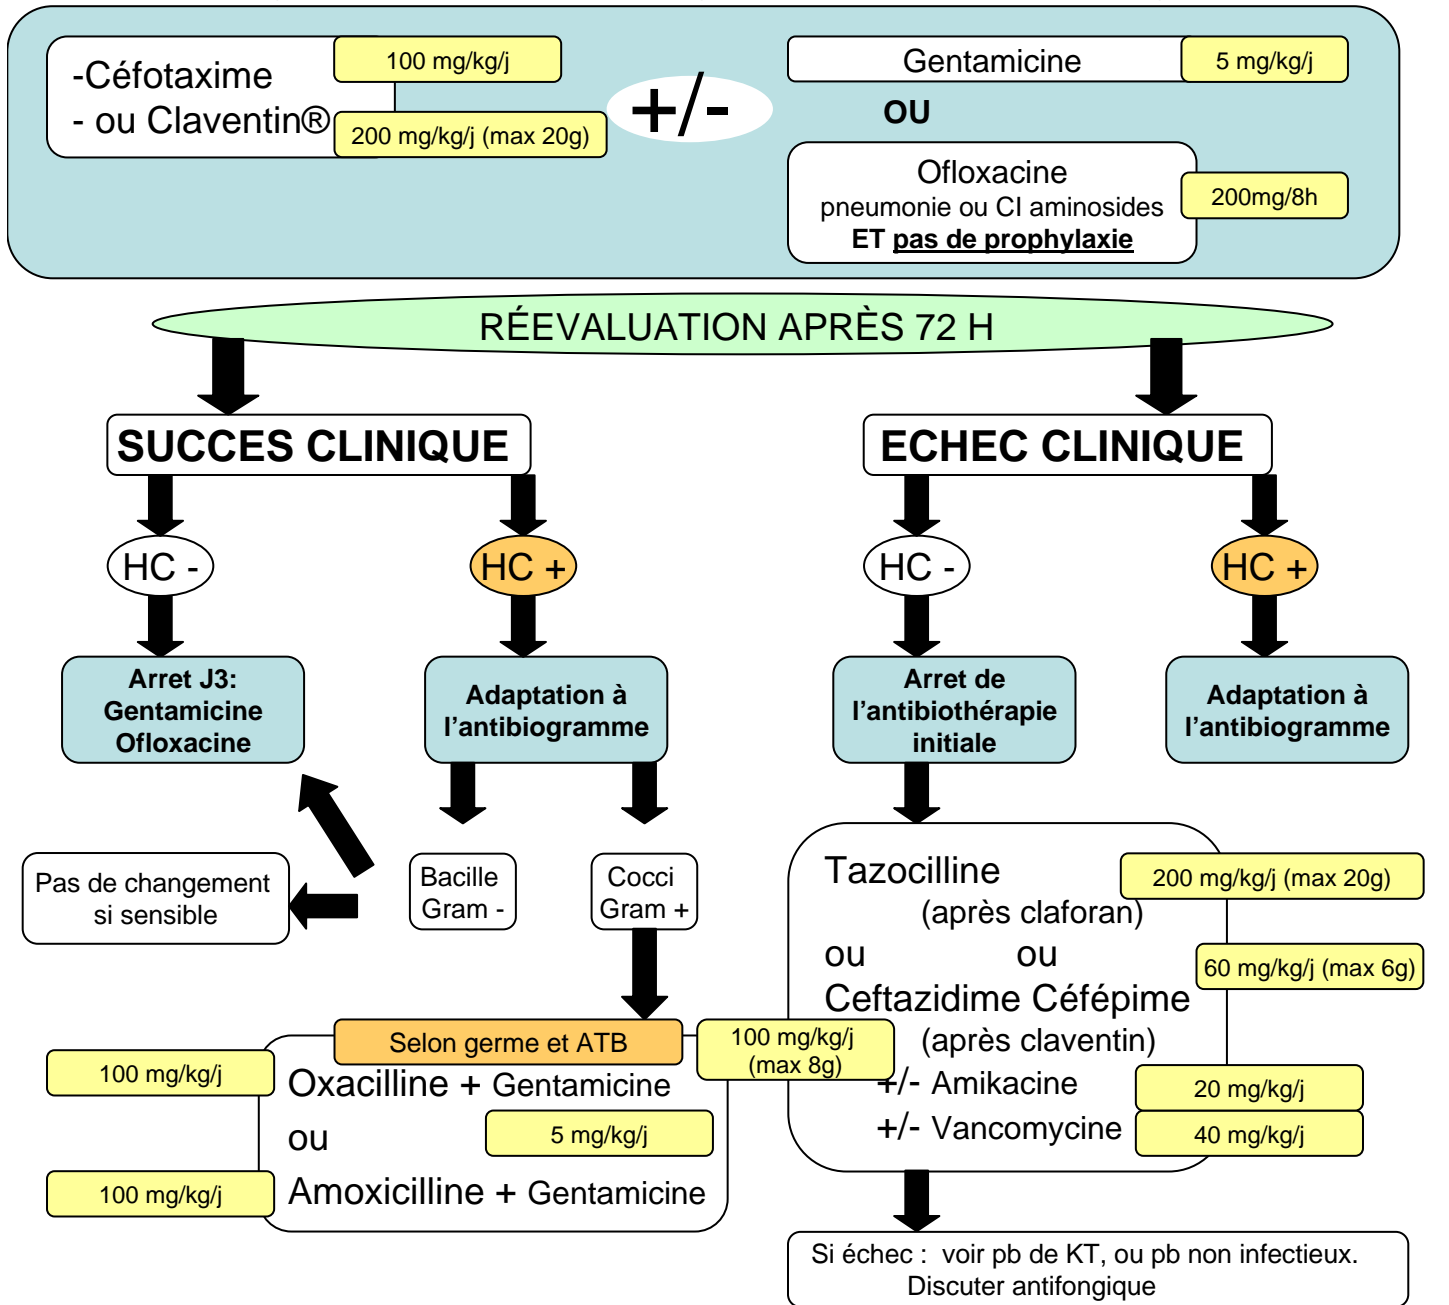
-Céfotaxime
- ou Claventin®

100 mg/kg/j

200 mg/kg/j (max 20g)

+/-

Gentamicine

5 mg/kg/j

OU

Ofloxacine
pneumonie ou CI aminosides
ET pas de prophylaxie

200mg/8h

RÉEVALUATION APRÈS 72 H

SUCCES CLINIQUE

ECHEC CLINIQUE

HC -

HC +

HC -

HC +

Arret J3:
Gentamicine
Ofloxacine

Adaptation à l'antibiogramme

Arret de l'antibiothérapie initiale

Adaptation à l'antibiogramme

Pas de changement si sensible

Bacille Gram -

Cocci Gram +

Tazocilline
(après claforan)
ou ou
Ceftazidime Céfépime
(après claventin)
+/- Amikacine
+/- Vancomycine

200 mg/kg/j (max 20g)

60 mg/kg/j (max 6g)

20 mg/kg/j

40 mg/kg/j

Selon germe et ATB

100 mg/kg/j (max 8g)

100 mg/kg/j

Oxacilline + Gentamicine

ou

5 mg/kg/j

100 mg/kg/j

Amoxicilline + Gentamicine

Si échec : voir pb de KT, ou pb non infectieux.
Discuter antifongique